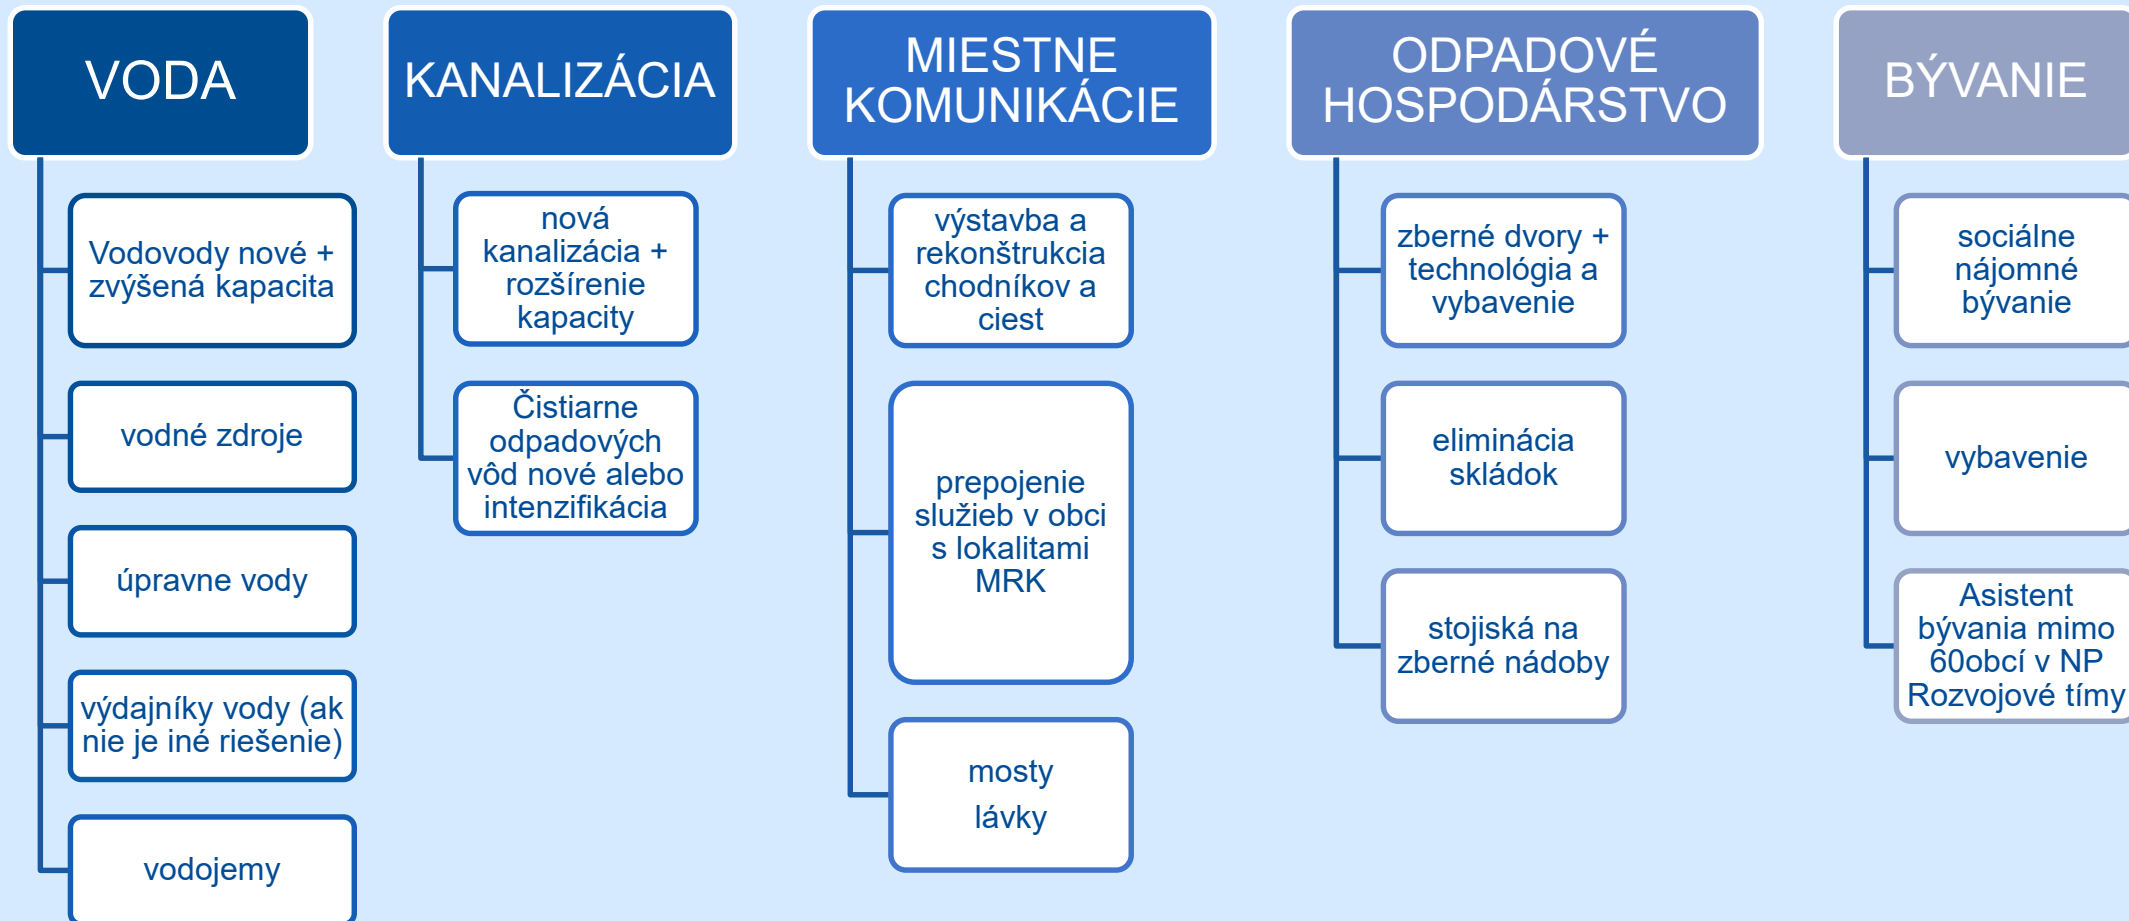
VODA

Vodovody nové + zvýšená kapacita

vodné zdroje

úpravne vody

výdajníky vody (ak nie je iné riešenie)

vodojemy

KANALIZÁCIA

nová kanalizácia + rozšírenie kapacity

Čistiarne odpadových vôd nové alebo intenzifikácia

MIESTNE KOMUNIKÁCIE

výstavba a rekonštrukcia chodníkov a ciest

prepojenie služieb v obci s lokalitami MRK

mosty lávky

ODPADOVÉ HOSPODÁRSTVO

zberné dvory + technológia a vybavenie

eliminácia skládok

stojiská na zberné nádoby

BÝVANIE

sociálne nájomné bývanie

vybavenie

Asistent bývania mimo 60obcí v NP Rozvojové tímy